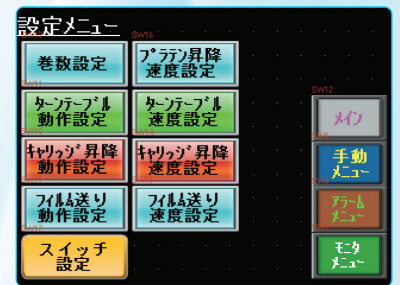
設定メニュー

巻数設定

SW16

プラテン昇降速度設定

SW11

ターンテーブル動作設定

ターンテーブル速度設定

SW13

キャリッジ昇降動作設定

SW14

キャリッジ昇降速度設定

フィルム送り動作設定

フィルム送り速度設定

SW17

スイッチ設定

SW12

メイン

手動メニュー

アラームメニュー

モニタメニュー